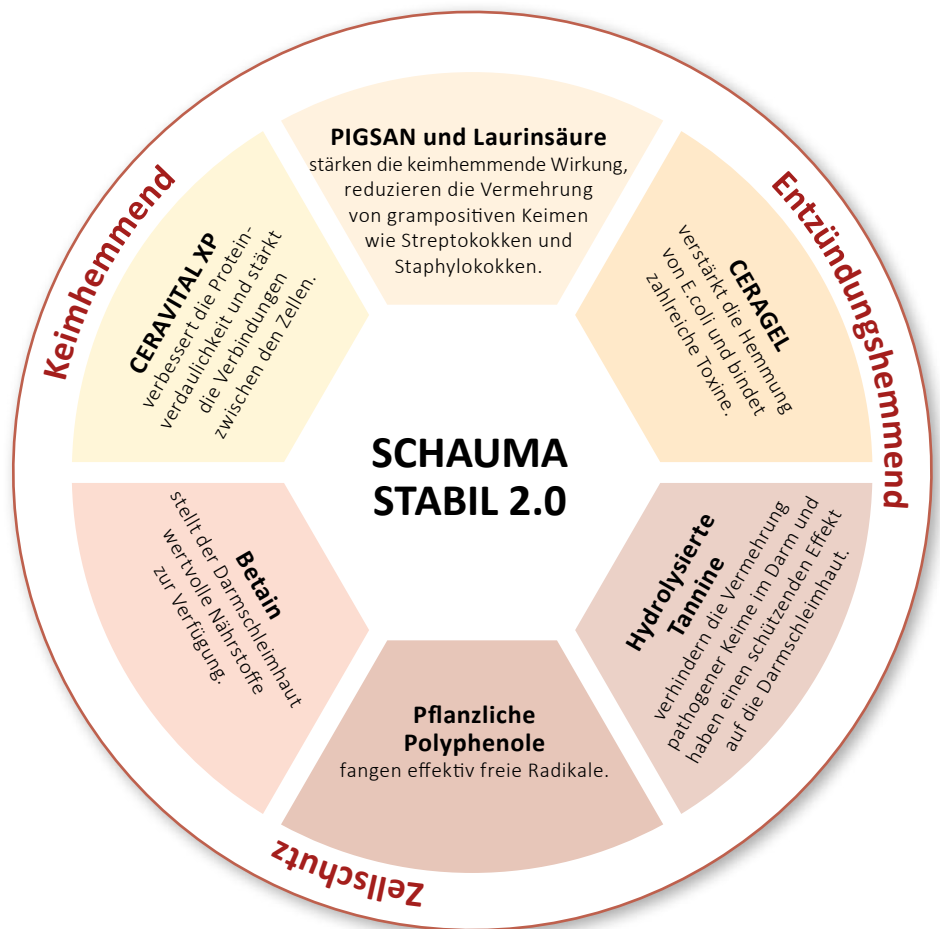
Keimhemmend

Entzündungshemmend

Zellschutz

PIGSAN und Laurinsäure
stärken die keimhemmende Wirkung, reduzieren die Vermehrung von grampositiven Keimen wie Streptokokken und Staphylokokken.

CERAGEL
verstärkt die Hemmung von E.coli und bindet zahlreiche Toxine.

Hydrolysierte Tannine
verhindern die Vermehrung pathogener Keime im Darm und haben einen schützenden Effekt auf die Darmschleimhaut.

Pflanzliche Polyphenole
fangen effektiv freie Radikale.

Betain
stellt der Darmschleimhaut wertvolle Nährstoffe zur Verfügung.

CERAVITAL XP
verbessert die Proteinverdaulichkeit und stärkt die Verbindungen zwischen den Zellen.

SCHAUMA STABIL 2.0